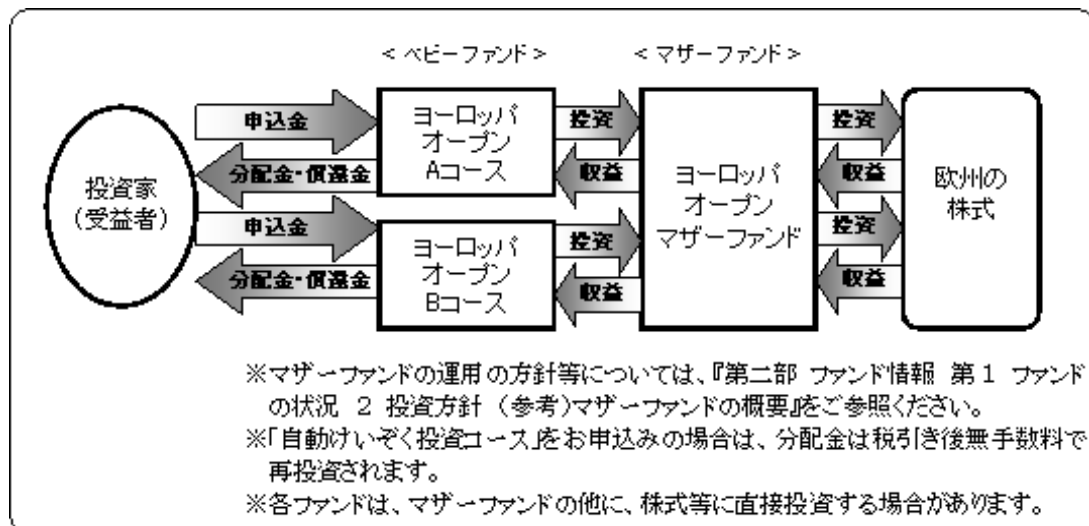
＜ベビーファンド＞

＜マザーファンド＞

投資家
（受益者）

申込金

分配金・償還金

申込金

分配金・償還金

ヨーロッパ
オープン
Aコース

ヨーロッパ
オープン
Bコース

投資

収益

投資

収益

ヨーロッパ
オープン
マザーファンド

投資

収益

投資

収益

欧州の
株式

※マザーファンドの運用の方針等については、『第二部 ファンド情報 第1 ファンドの状況 2 投資方針（参考）マザーファンドの概要』をご参照ください。
※「自動けいぞく投資コース」をお申込みの場合は、分配金は税引き後無手数料で再投資されます。
※各ファンドは、マザーファンドの他に、株式等に直接投資する場合があります。